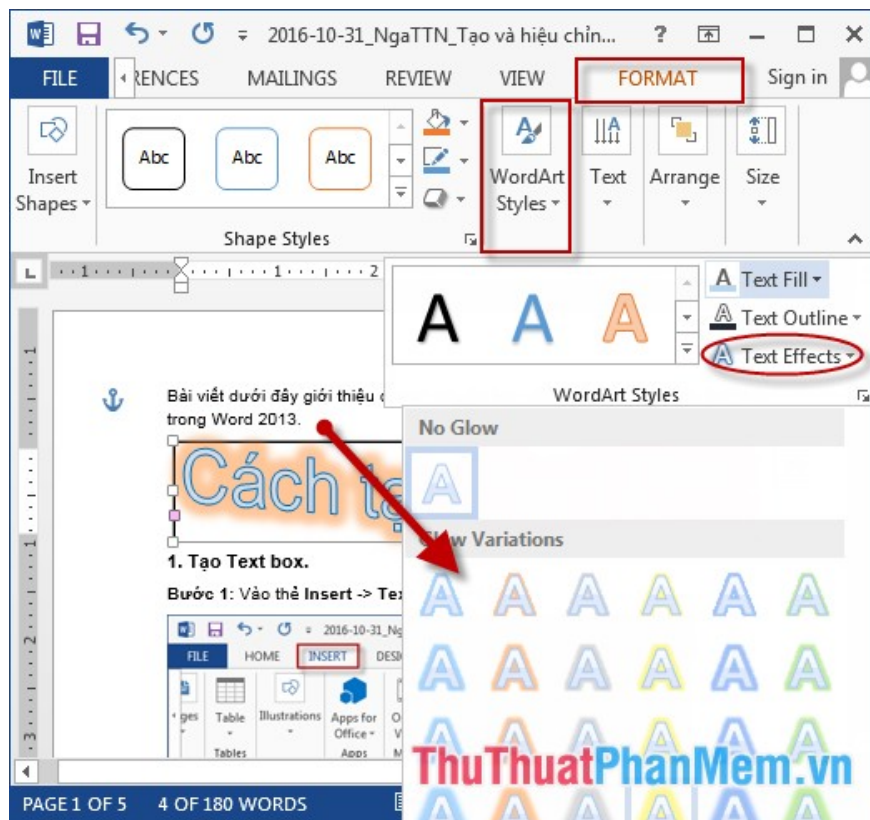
2016-10-31_NgaTTN_Tạo và hiệu chỉn... ? — ☐ ✕

FILE RENCES MAILINGS REVIEW VIEW FORMAT Sign in

Insert Shapes

Abc Abc Abc

Shape Styles

WordArt Styles

Text

Arrange

Size

A A A

Text Fill

Text Outline

Text Effects

WordArt Styles

No Glow

Glow Variations

Bài viết dưới đây giới thiệu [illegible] trong Word 2013.

Cách tạ

1. Tạo Text box.

Bước 1: Vào thẻ Insert -> Tex

2016-10-31_Ng

FILE HOME INSERT DESI

Table Illustrations Apps for Office

Tables Apps

PAGE 1 OF 5 4 OF 180 WORDS

ThuThuatPhanMem.vn